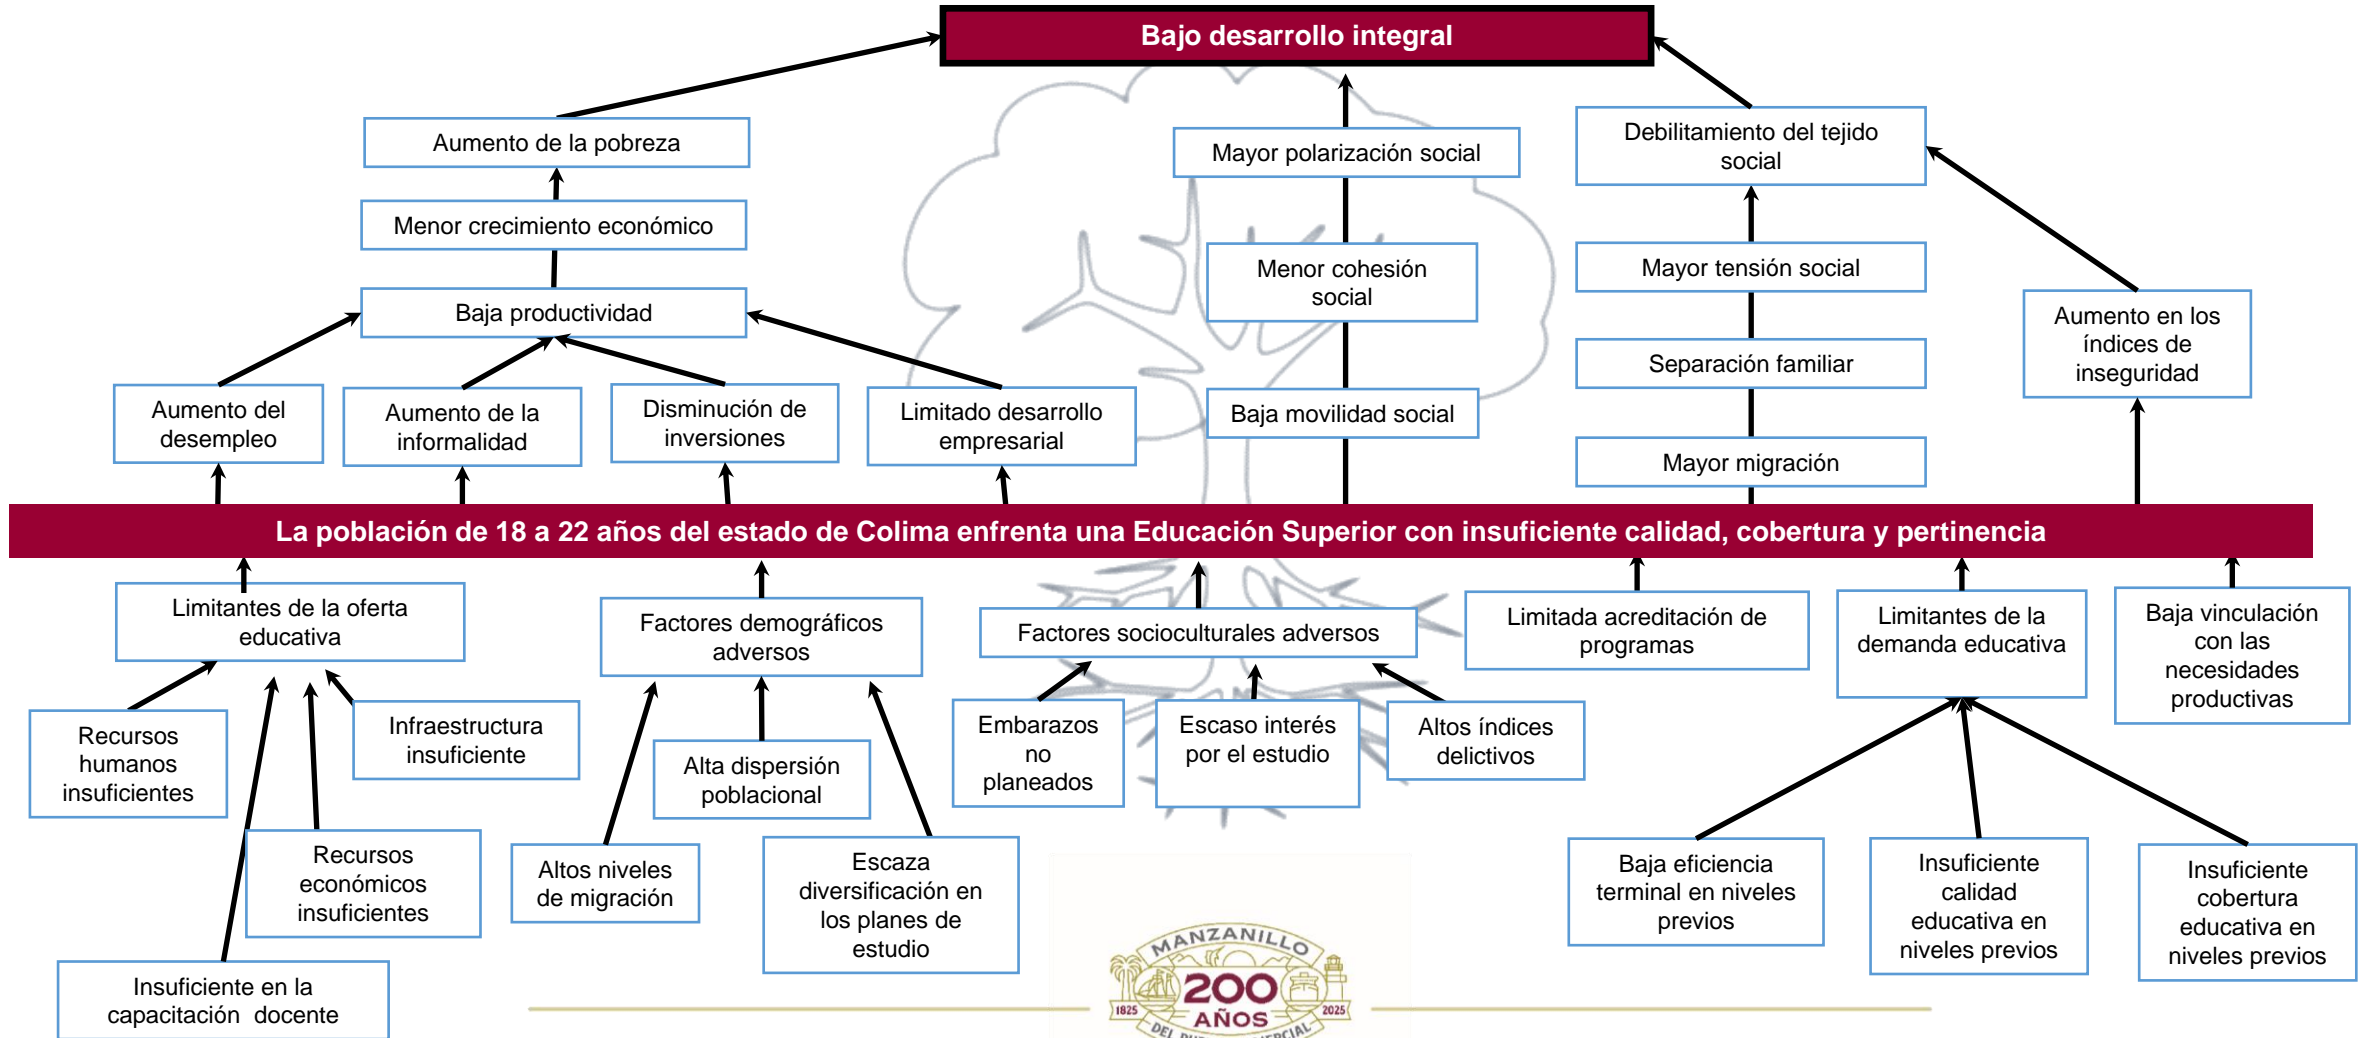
Bajo desarrollo integral

Aumento de la pobreza

Menor crecimiento económico

Baja productividad

Aumento del desempleo

Aumento de la informalidad

Disminución de inversiones

Limitado desarrollo empresarial

Mayor polarización social

Menor cohesión social

Baja movilidad social

Debilitamiento del tejido social

Mayor tensión social

Separación familiar

Mayor migración

Aumento en los índices de inseguridad

La población de 18 a 22 años del estado de Colima enfrenta una Educación Superior con insuficiente calidad, cobertura y pertinencia

Limitantes de la oferta educativa

Recursos humanos insuficientes

Infraestructura insuficiente

Recursos económicos insuficientes

Insuficiente en la capacitación docente

Factores demográficos adversos

Alta dispersión poblacional

Altos niveles de migración

Escaza diversificación en los planes de estudio

Factores socioculturales adversos

Embarazos no planeados

Escaso interés por el estudio

Altos índices delictivos

Limitada acreditación de programas

Limitantes de la demanda educativa

Baja eficiencia terminal en niveles previos

Insuficiente calidad educativa en niveles previos

Insuficiente cobertura educativa en niveles previos

Baja vinculación con las necesidades productivas

MANZANILLO 200 AÑOS 1825 2025 DEL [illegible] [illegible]ERCIAL